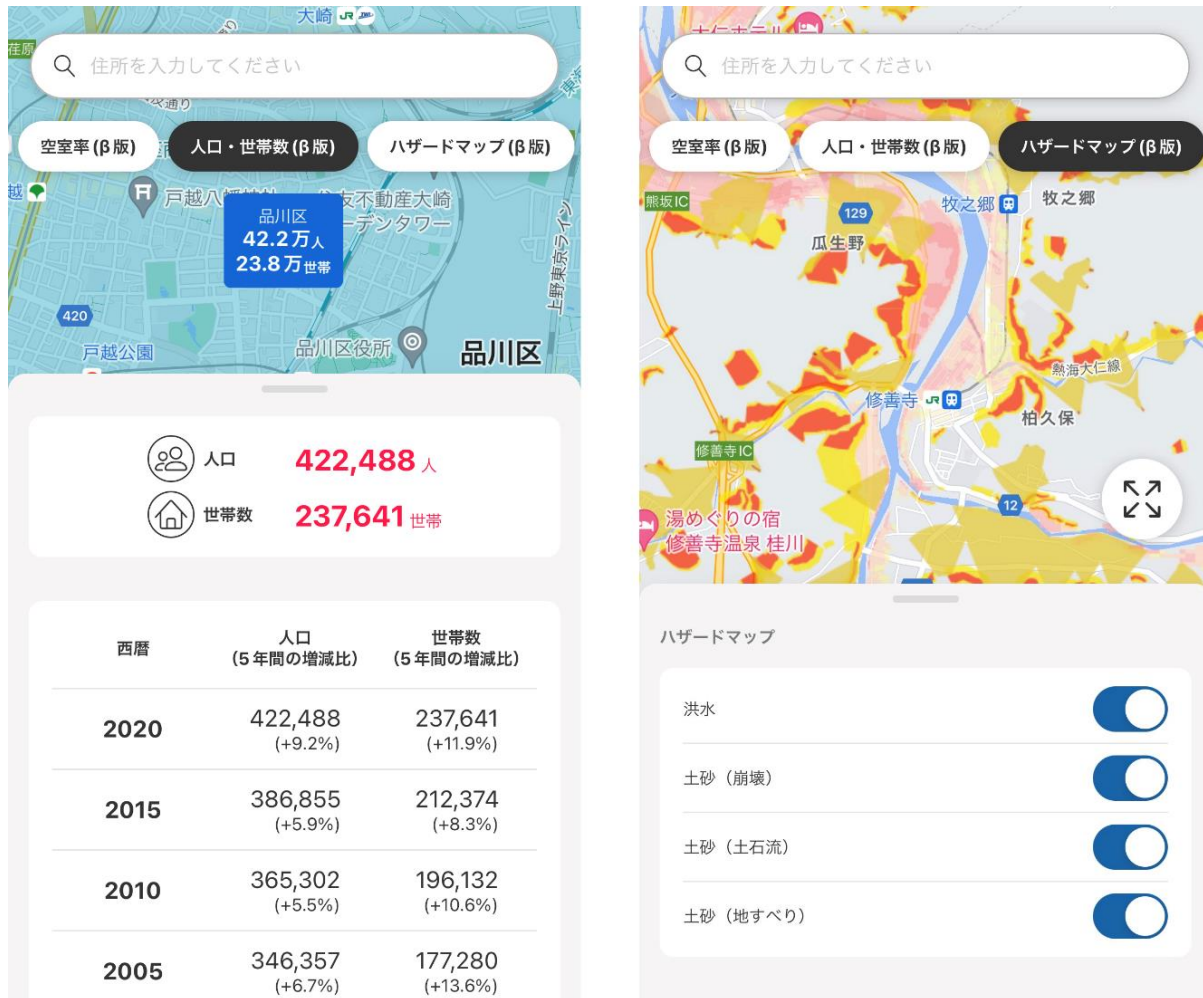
大崎 JR

住所を入力してください

空室率 (β版)
人口・世帯数 (β版)
ハザードマップ (β版)

戸越八幡神社
住友不動産大崎
ガーデンタワー

品川区
42.2万人
23.8万世帯

420
戸越公園
品川区役所
品川区
上野東京ライン

人口 422,488人
世帯数 237,641世帯

| 西暦 | 人口 (5年間の増減比) | 世帯数 (5年間の増減比) |
|---|---|---|
| 2020 | 422,488 (+9.2%) | 237,641 (+11.9%) |
| 2015 | 386,855 (+5.9%) | 212,374 (+8.3%) |
| 2010 | 365,302 (+5.5%) | 196,132 (+10.6%) |
| 2005 | 346,357 (+6.7%) | 177,280 (+13.6%) |

住所を入力してください

空室率 (β版)
人口・世帯数 (β版)
ハザードマップ (β版)

熊坂IC
129
牧之郷
牧之郷
瓜生野
熱海大仁線
修善寺 JR
柏久保
修善寺IC
12
湯めぐりの宿
修善寺温泉 桂川

ハザードマップ

洪水
土砂（崩壊）
土砂（土石流）
土砂（地すべり）